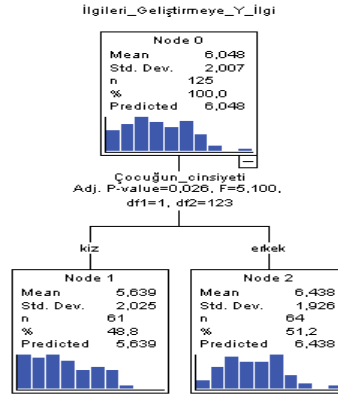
İlgileri_Geliştirmeye_Y_İlgi

Node 0

| Mean | 6,048 |
|---|---|
| Std. Dev. | 2,007 |
| n | 125 |
| % | 100,0 |
| Predicted | 6,048 |

Çocuğun_cinsiyeti
Adj. P-value=0,026, F=5,100, df1=1, df2=123

kiz

erkek

Node 1

| Mean | 5,639 |
|---|---|
| Std. Dev. | 2,025 |
| n | 61 |
| % | 48,8 |
| Predicted | 5,639 |

Node 2

| Mean | 6,438 |
|---|---|
| Std. Dev. | 1,926 |
| n | 64 |
| % | 51,2 |
| Predicted | 6,438 |